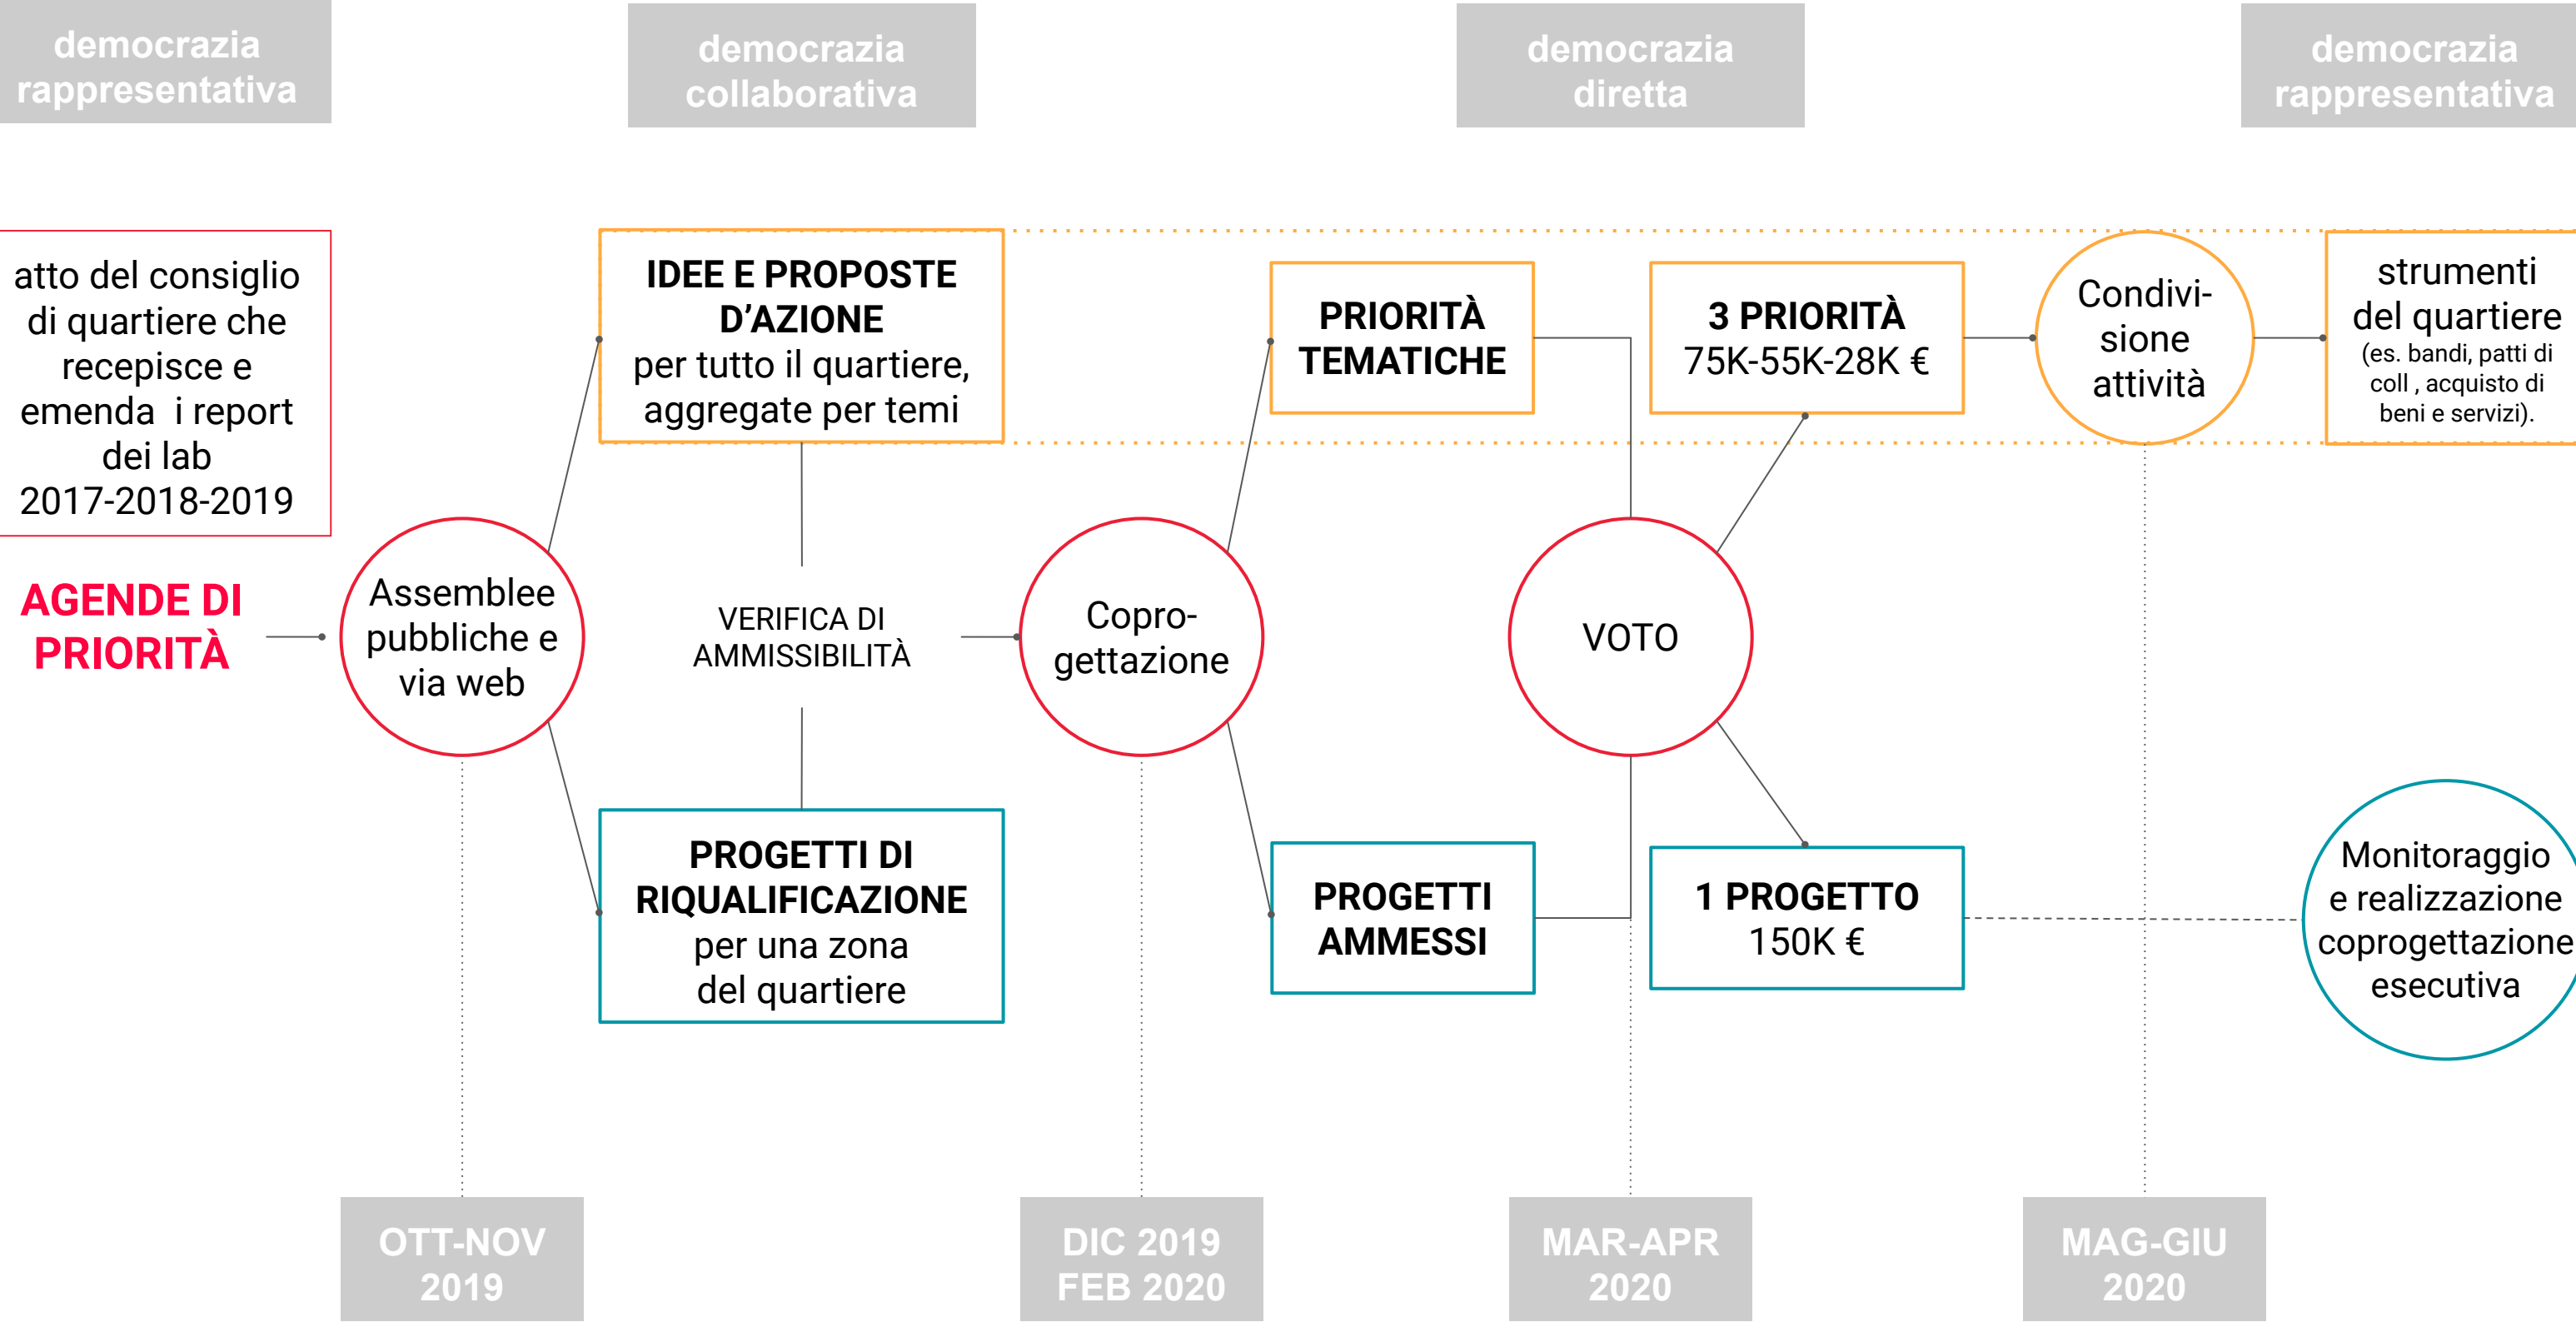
democrazia rappresentativa

democrazia collaborativa

democrazia diretta

democrazia rappresentativa

atto del consiglio di quartiere che recepisce e emenda i report dei lab 2017-2018-2019

AGENDE DI PRIORITÀ

Assemblee pubbliche e via web

IDEE E PROPOSTE D'AZIONE per tutto il quartiere, aggregate per temi

VERIFICA DI AMMISSIBILITÀ

PROGETTI DI RIQUALIFICAZIONE per una zona del quartiere

Copro-gettazione

PRIORITÀ TEMATICHE

PROGETTI AMMESSI

VOTO

3 PRIORITÀ 75K-55K-28K €

1 PROGETTO 150K €

Condivi-sione attività

strumenti del quartiere (es. bandi, patti di coll , acquisto di beni e servizi).

Monitoraggio e realizzazione coprogettazione esecutiva

OTT-NOV 2019

DIC 2019 FEB 2020

MAR-APR 2020

MAG-GIU 2020